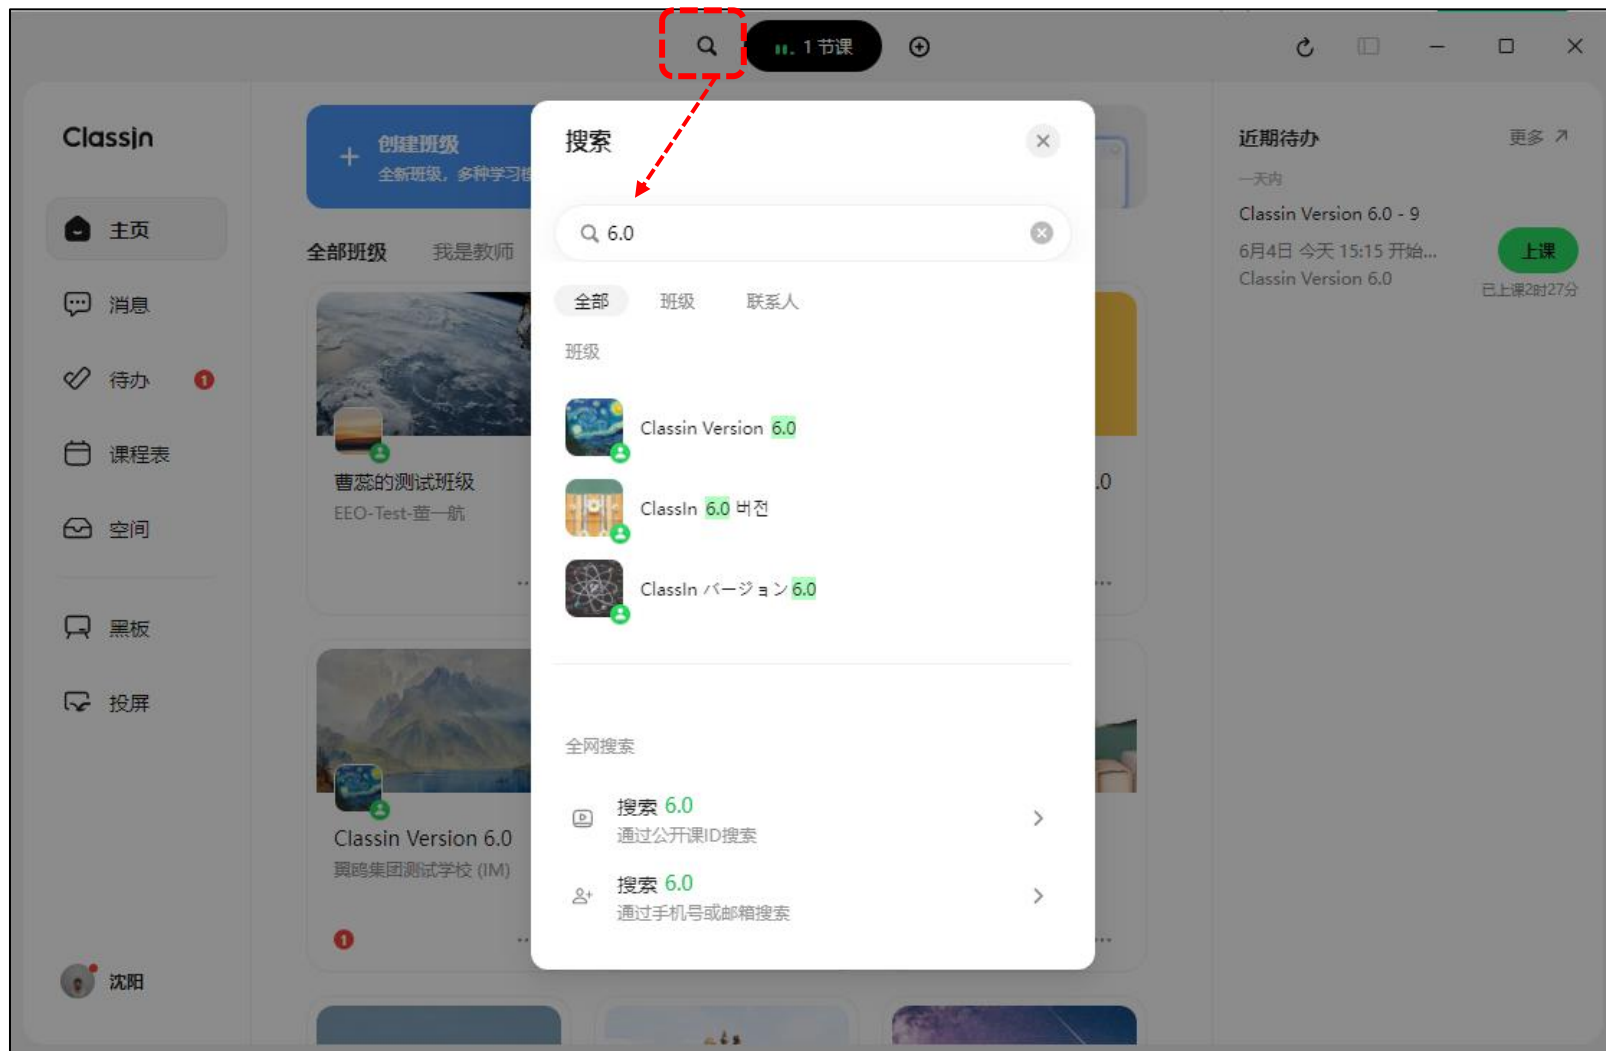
1 节课

ClassIn

主页
消息
待办 1
课程表
空间
黑板
投屏
沈阳

创建班级
全新班级，多种学习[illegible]

全部班级 我是教师

曹蕊的测试班级
EEO-Test-曹一航

Classin Version 6.0
翼鸥集团测试学校 (IM)

.0

搜索

6.0

全部 班级 联系人

班级

Classin Version 6.0

ClassIn 6.0 버전

ClassIn バージョン 6.0

全网搜索

搜索 6.0
通过公开课ID搜索

搜索 6.0
通过手机号或邮箱搜索

近期待办 更多
一天内
Classin Version 6.0 - 9
6月4日 今天 15:15 开始...
Classin Version 6.0
上课
已上课2时27分